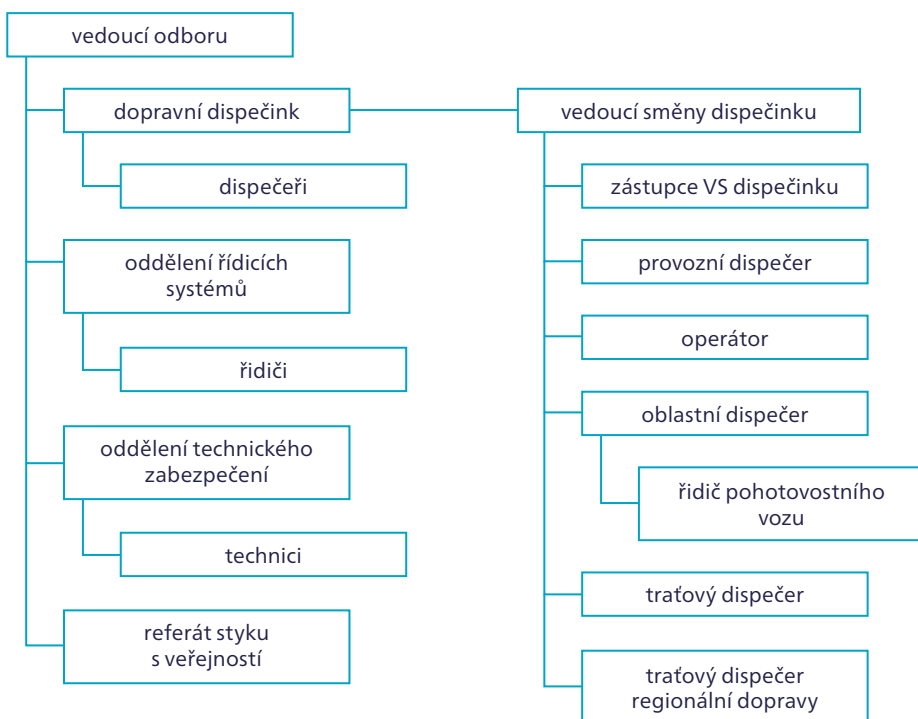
vedoucí odboru

dopravní dispečink

dispečeři

oddělení řídicích systémů

řidiči

oddělení technického zabezpečení

technici

referát styku s veřejností

vedoucí směny dispečinku

zástupce VS dispečinku

provozní dispečer

operátor

oblastní dispečer

řidič pohotovostního vozu

traťový dispečer

traťový dispečer regionální dopravy